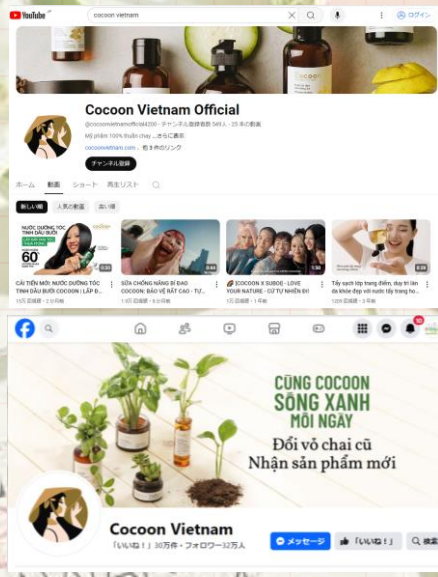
YouTube JP

cocoon vietnam

ログイン

Cocoon Vietnam Official

@cocoonvietnamofficial4200 · チャンネル登録者数 549人 · 25 本の動画

Mỹ phẩm 100% thuần chay ...さらに表示

cocoonvietnam.com 他 3 件のリンク

チャンネル登録

ホーム 動画 ショート 再生リスト

新しい順 人気の動画 古い順

NƯỚC DƯỠNG TÓC TINH DẦU BƯỞI

60

CẢI TIẾN MỚI: NƯỚC DƯỠNG TÓC TINH DẦU BƯỞI COCOON | LẮP Đ...

15万 回視聴 · 2 か月前

SỮA CHỐNG NẮNG BÍ ĐAO COCOON: BẢO VỆ RẤT CAO - TỰ...

1.8万 回視聴 · 6 か月前

[COCOON X SUBOI] - LOVE YOUR NATURE - CỨ TỰ NHIÊN ĐI!

1万 回視聴 · 1 年前

Tẩy sạch lớp trang điểm, dưỡng da khỏe đẹp với nước tẩy trang ho...

128万 回視聴 · 2 年前

CÙNG COCOON
SỐNG XANH
MỖI NGÀY

Đổi vỏ chai cũ
Nhận sản phẩm mới

Cocoon Vietnam

「いいね！」30万件 · フォロワー32万人

メッセージ

「いいね！」

検索